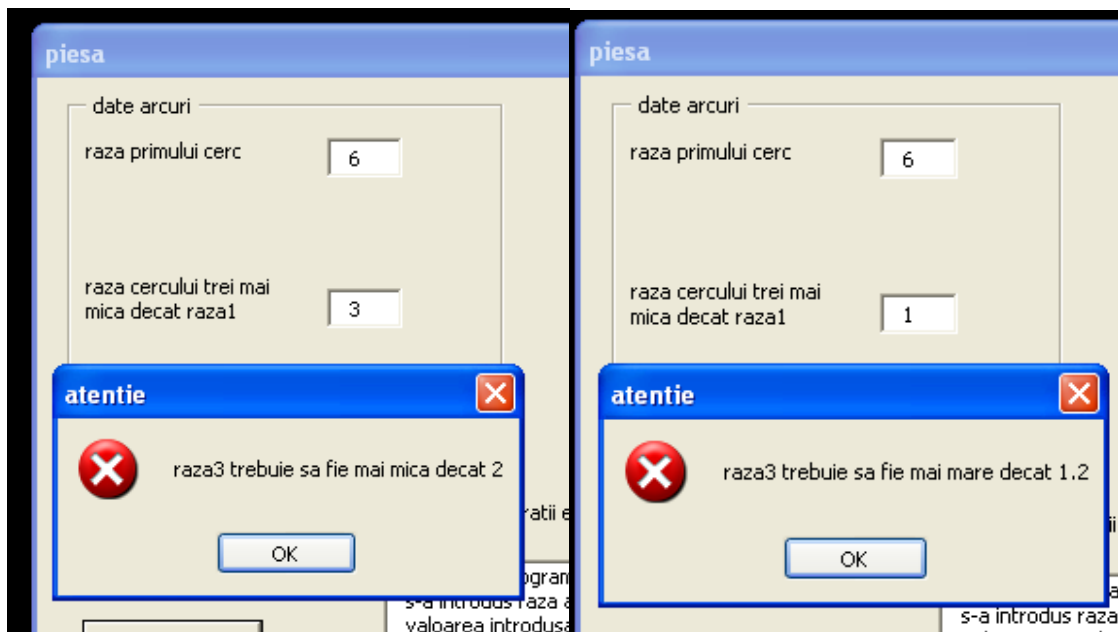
piesa

date arcuri

raza primului cerc 6

raza cercului trei mai mica decat raza1 3

atentie

raza3 trebuie sa fie mai mica decat 2

OK

ratii e

ogram

s-a introdus raza a

valoarea introdusa

piesa

date arcuri

raza primului cerc 6

raza cercului trei mai mica decat raza1 1

atentie

raza3 trebuie sa fie mai mare decat 1.2

OK

ii

s-a introdus raza